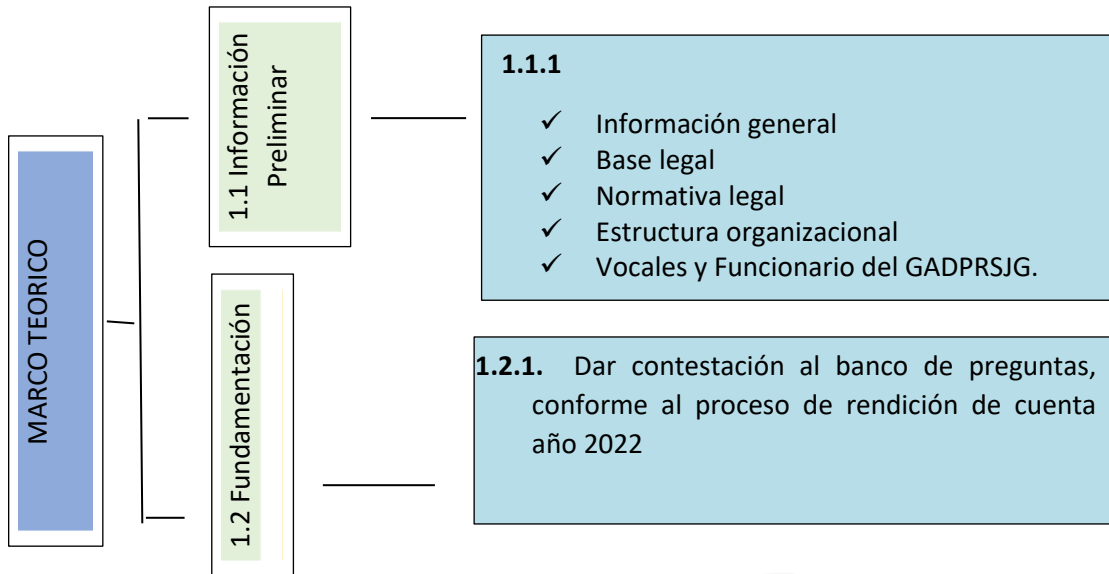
MARCO TEORICO

1.1 Información Preliminar

1.1.1

✓ Información general
✓ Base legal
✓ Normativa legal
✓ Estructura organizacional
✓ Vocales y Funcionario del GADPRSJG.

1.2 Fundamentación

**1.2.1.** Dar contestación al banco de preguntas, conforme al proceso de rendición de cuenta año 2022